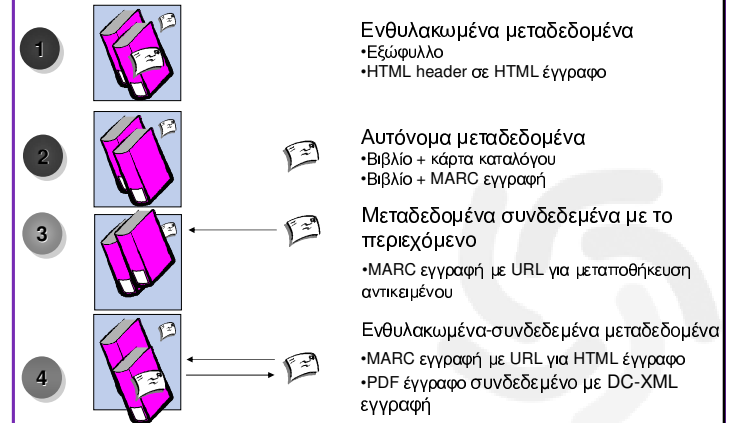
1

Ενθυλακωμένα μεταδεδομένα
•Εξώφυλλο
•HTML header σε HTML έγγραφο

2

Αυτόνομα μεταδεδομένα
•Βιβλίο + κάρτα καταλόγου
•Βιβλίο + MARC εγγραφή

3

Μεταδεδομένα συνδεδεμένα με το περιεχόμενο
•MARC εγγραφή με URL για μεταποθήκευση αντικειμένου

4

Ενθυλακωμένα-συνδεδεμένα μεταδεδομένα
•MARC εγγραφή με URL για HTML έγγραφο
•PDF έγγραφο συνδεδεμένο με DC-XML εγγραφή